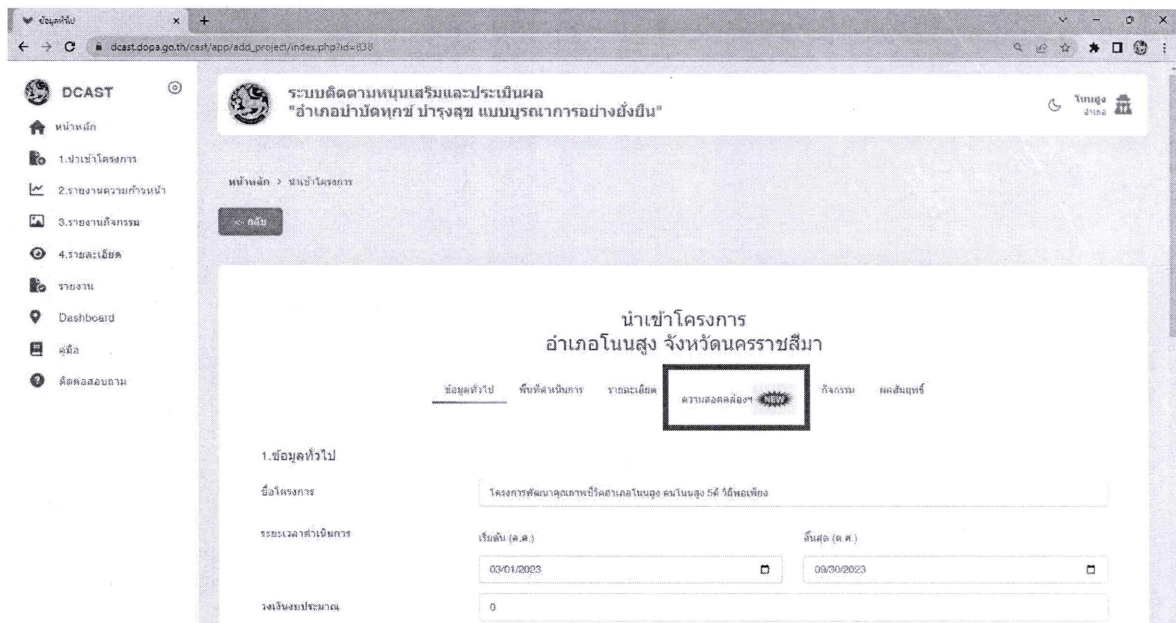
ข้อมูลทั่วไป
dcast.dopa.go.th/cast/app/add_project/index.php?id=838

DCAST
หน้าหลัก
1.นำเข้าโครงการ
2.รายงานความก้าวหน้า
3.รายงานกิจกรรม
4.รายละเอียด
รายงาน
Dashboard
คู่มือ
ติดต่อสอบถาม

ระบบติดตามหนุนเสริมและประเมินผล
"อำเภอบำบัดทุกข์ บำรุงสุข แบบบูรณาการอย่างยั่งยืน"

โนนสูง อำเภอ

หน้าหลัก > นำเข้าโครงการ

<< กลับ

นำเข้าโครงการ
อำเภอโนนสูง จังหวัดนครราชสีมา

ข้อมูลทั่วไป | พื้นที่ดำเนินการ | รายละเอียด | ความสอดคล้องฯ NEW | กิจกรรม | ผลสัมฤทธิ์

1.ข้อมูลทั่วไป

ชื่อโครงการ
โครงการพัฒนาคุณภาพชีวิตอำเภอโนนสูง คนโนนสูง 5ดี วิถีพอเพียง

ระยะเวลาดำเนินการ
เริ่มต้น (ค.ศ.)
03/01/2023
สิ้นสุด (ค.ศ.)
09/30/2023

วงเงินงบประมาณ
0